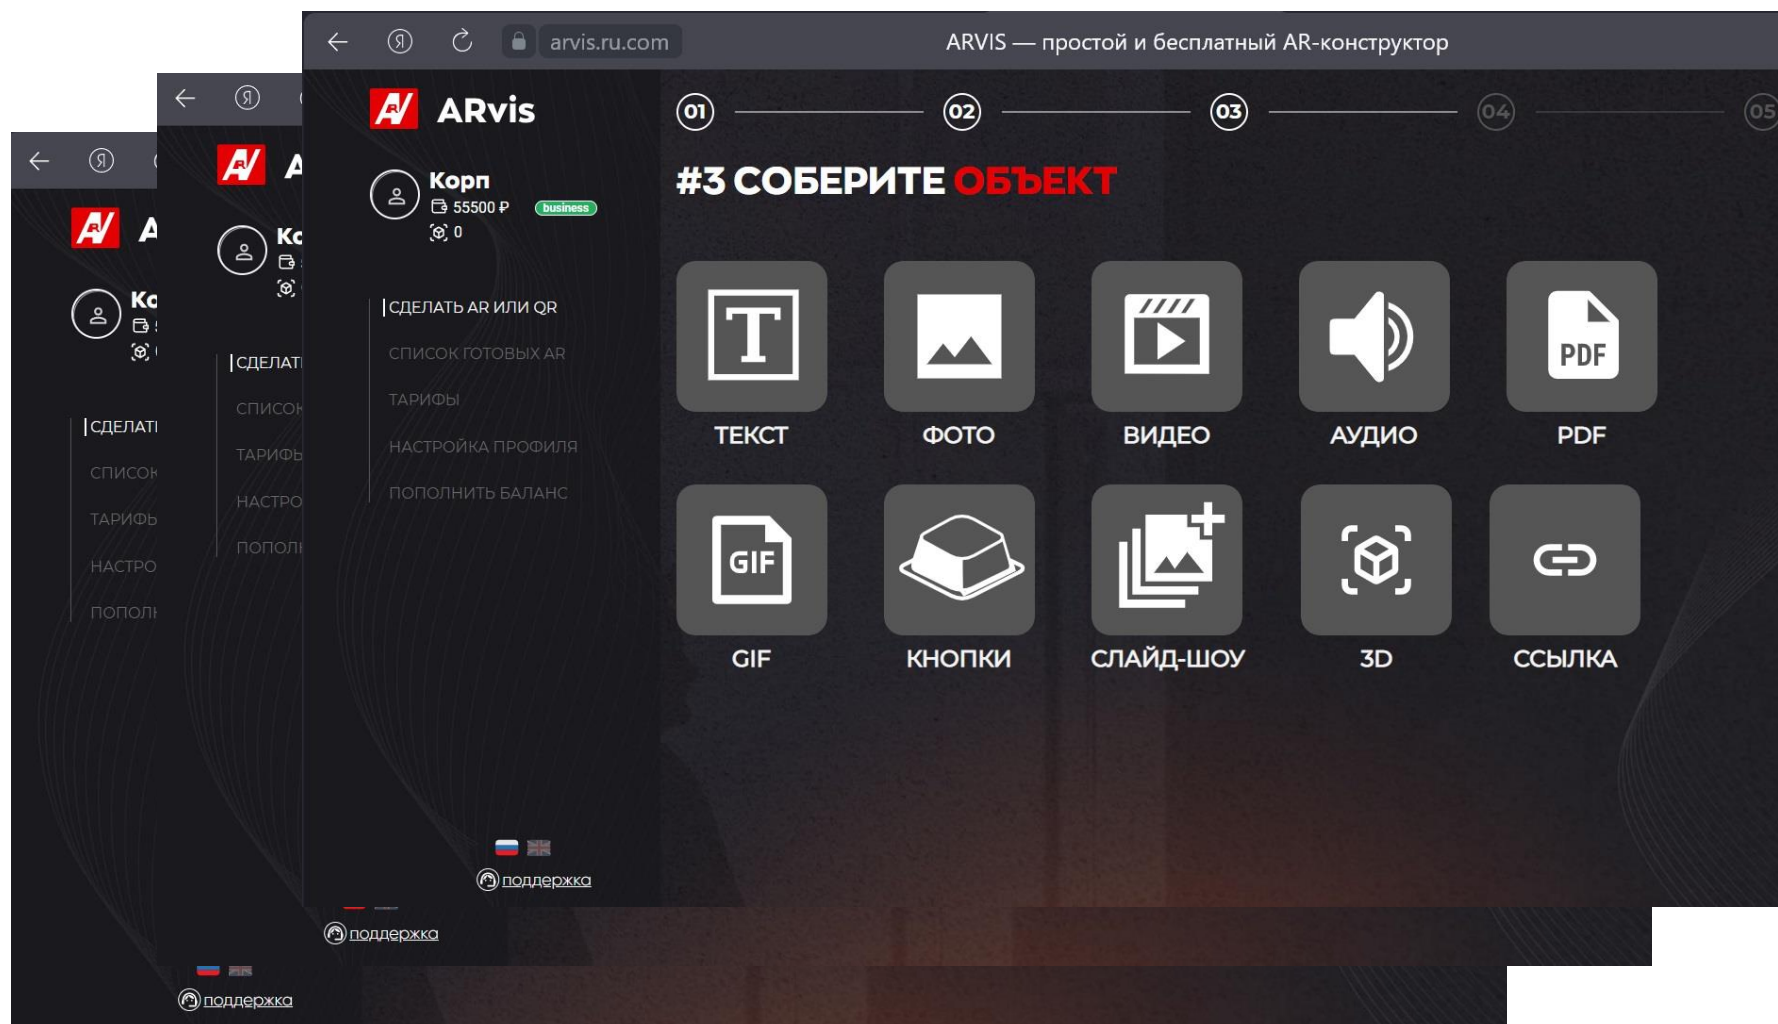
arvis.ru.com

ARVIS — простой и бесплатный AR-конструктор

ARvis

Корп
55500 ₽ business
0

|СДЕЛАТЬ AR ИЛИ QR
СПИСОК ГОТОВЫХ AR
ТАРИФЫ
НАСТРОЙКА ПРОФИЛЯ
ПОПОЛНИТЬ БАЛАНС

01 02 03 04 05

#3 СОБЕРИТЕ ОБЪЕКТ

ТЕКСТ
ФОТО
ВИДЕО
АУДИО
PDF
GIF
КНОПКИ
СЛАЙД-ШОУ
3D
ССЫЛКА

поддержка

Ко
|СДЕЛАТ
СПИСОК
ТАРИФЬ
НАСТРО
ПОПОЛН
поддержка

Ко
|СДЕЛАТ
СПИСОК
ТАРИФЬ
НАСТРО
ПОПОЛН
поддержка